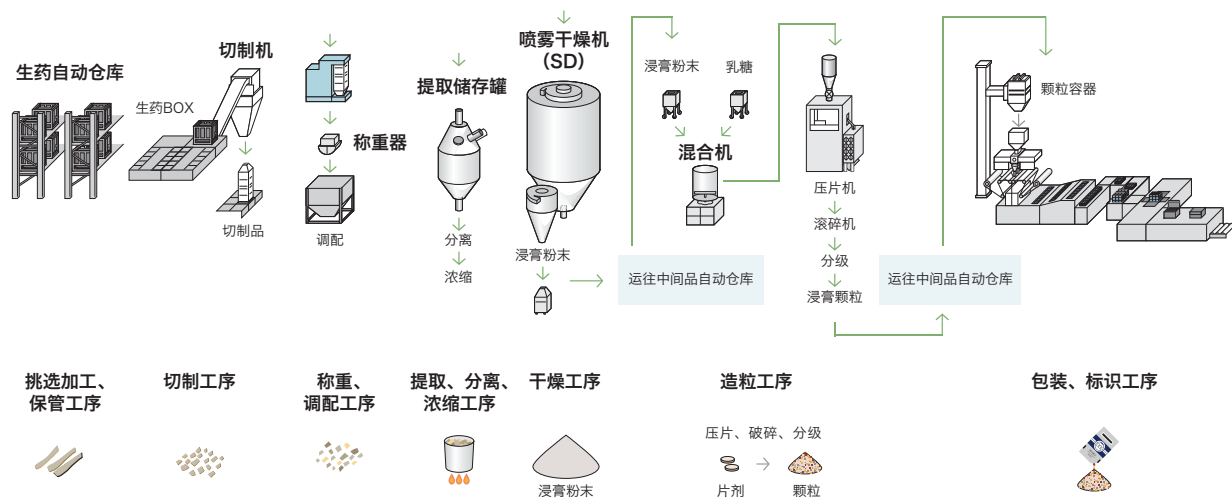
生药自动仓库

生药BOX

切制机

切制品

称重器

调配

提取储存罐

分离

浓缩

喷雾干燥机
(SD)

浸膏粉末

浸膏粉末

乳糖

混合机

运往中间品自动仓库

压片机

滚碎机

分级

浸膏颗粒

运往中间品自动仓库

颗粒容器

挑选加工、保管工序

切制工序

称重、调配工序

提取、分离、浓缩工序

干燥工序

浸膏粉末

造粒工序

压片、破碎、分级

片剂

颗粒

包装、标识工序